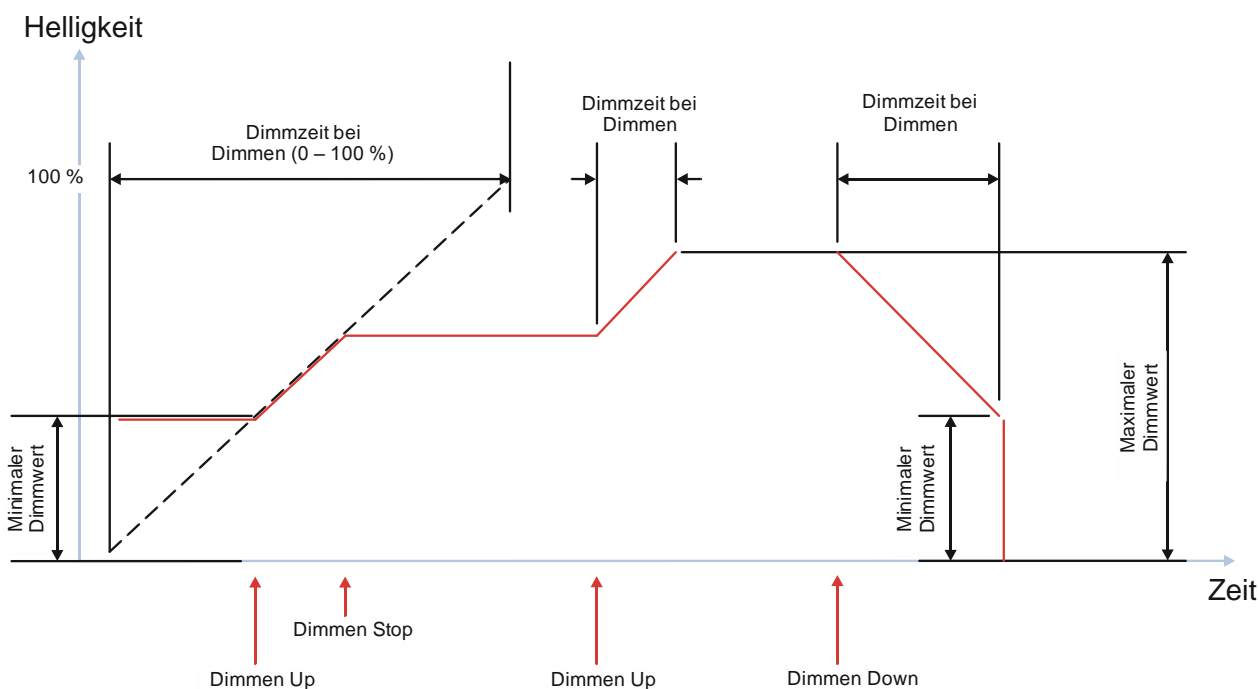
Helligkeit

100 %

Dimmzeit bei Dimmen (0 – 100 %)

Dimmzeit bei Dimmen

Dimmzeit bei Dimmen

Minimaler Dimmwert

Minimaler Dimmwert

Maximaler Dimmwert

Zeit

Dimmen Stop

Dimmen Up

Dimmen Up

Dimmen Down